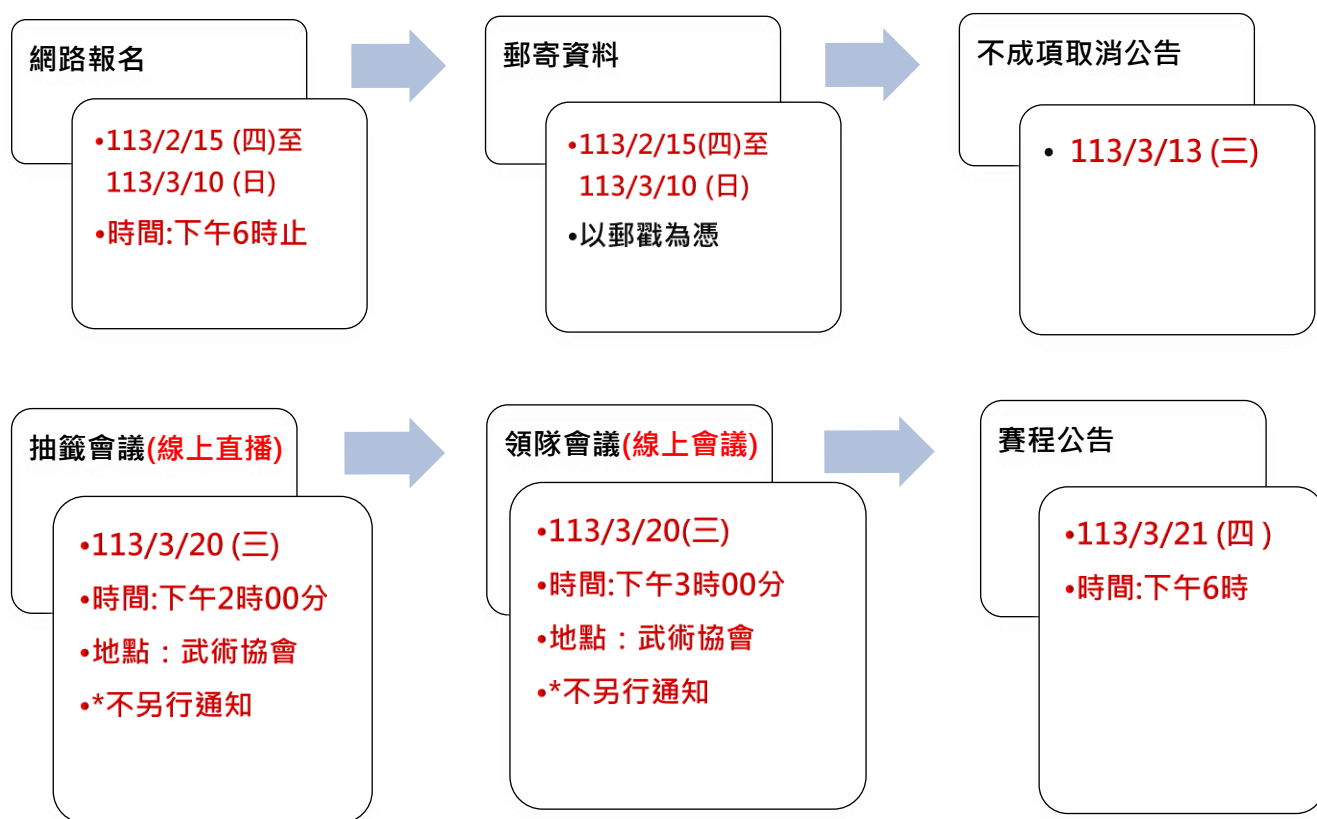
網路報名

•113/2/15 (四)至 113/3/10 (日)
•時間:下午6時止

郵寄資料

•113/2/15(四)至 113/3/10 (日)
•以郵戳為憑

不成項取消公告

• 113/3/13 (三)

抽籤會議(線上直播)

•113/3/20 (三)
•時間:下午2時00分
•地點：武術協會
•*不另行通知

領隊會議(線上會議)

•113/3/20(三)
•時間:下午3時00分
•地點：武術協會
•*不另行通知

賽程公告

•113/3/21 (四 )
•時間:下午6時